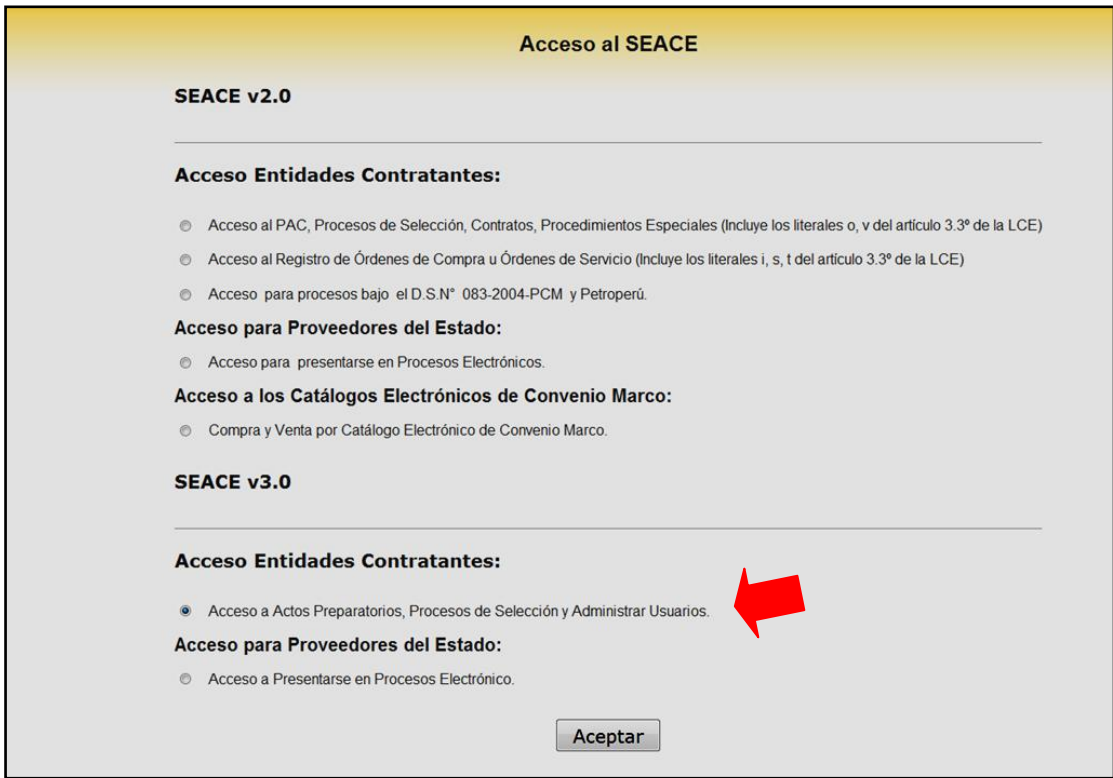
Acceso al SEACE

SEACE v2.0

Acceso Entidades Contratantes:

Acceso al PAC, Procesos de Selección, Contratos, Procedimientos Especiales (Incluye los literales o, v del artículo 3.3º de la LCE)

Acceso al Registro de Órdenes de Compra u Órdenes de Servicio (Incluye los literales i, s, t del artículo 3.3º de la LCE)

Acceso para procesos bajo el D.S.N° 083-2004-PCM y Petroperú.

Acceso para Proveedores del Estado:

Acceso para presentarse en Procesos Electrónicos.

Acceso a los Catálogos Electrónicos de Convenio Marco:

Compra y Venta por Catálogo Electrónico de Convenio Marco.

SEACE v3.0

Acceso Entidades Contratantes:

Acceso a Actos Preparatorios, Procesos de Selección y Administrar Usuarios.

Acceso para Proveedores del Estado:

Acceso a Presentarse en Procesos Electrónico.

Aceptar